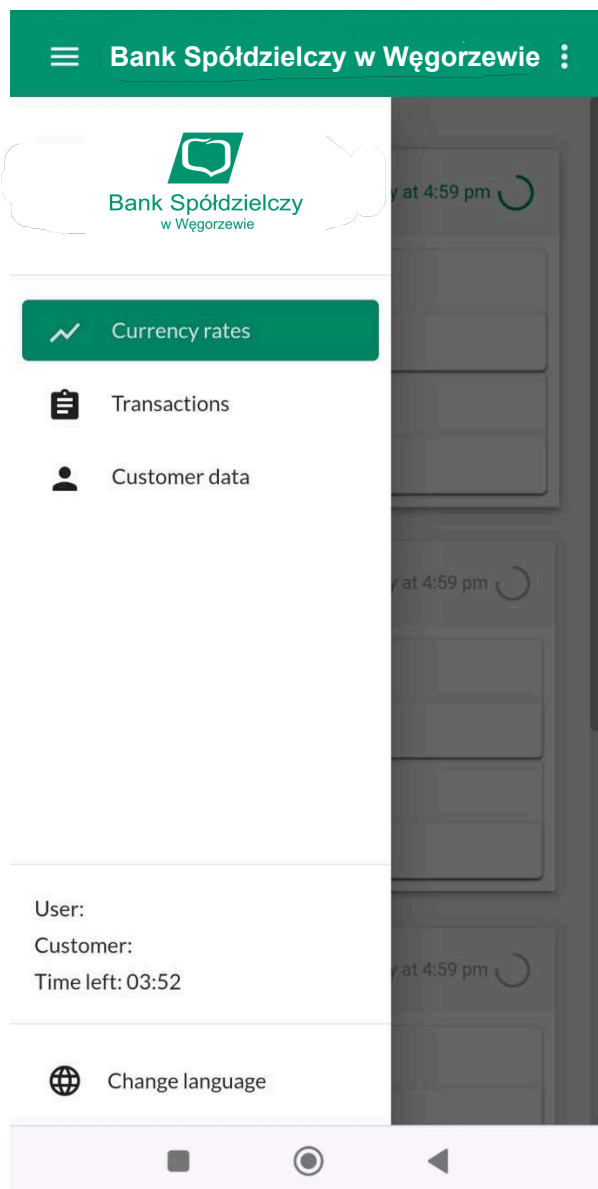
Bank Spółdzielczy w Węgorzewie

Bank Spółdzielczy
w Węgorzewie

y at 4:59 pm

Currency rates

Transactions

Customer data

y at 4:59 pm

y at 4:59 pm

User:

Customer:

Time left: 03:52

Change language